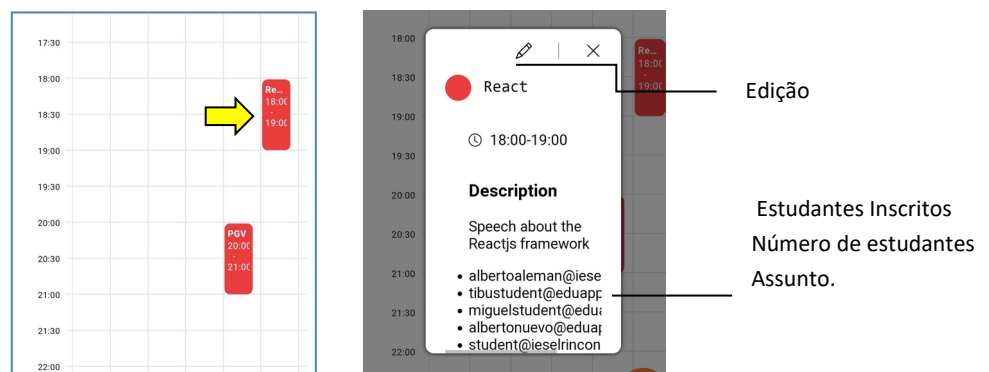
17:30
18:00
18:30
19:00
19:30
20:00
20:30
21:00
21:30
22:00

Re...
18:00
-
19:00

PGV
20:00
-
21:00

18:00
18:30
19:00
19:30
20:00
20:30
21:00
21:30
22:00

Re...
18:00
-
19:00

React

18:00-19:00

Description

Speech about the Reactjs framework

• albertoaleman@iesel
• tibustudent@eduapp
• miguelstudent@edua
• albertonuevo@edua
• student@ieselrincon

Edição

Estudantes Inscritos
Número de estudantes
Assunto.